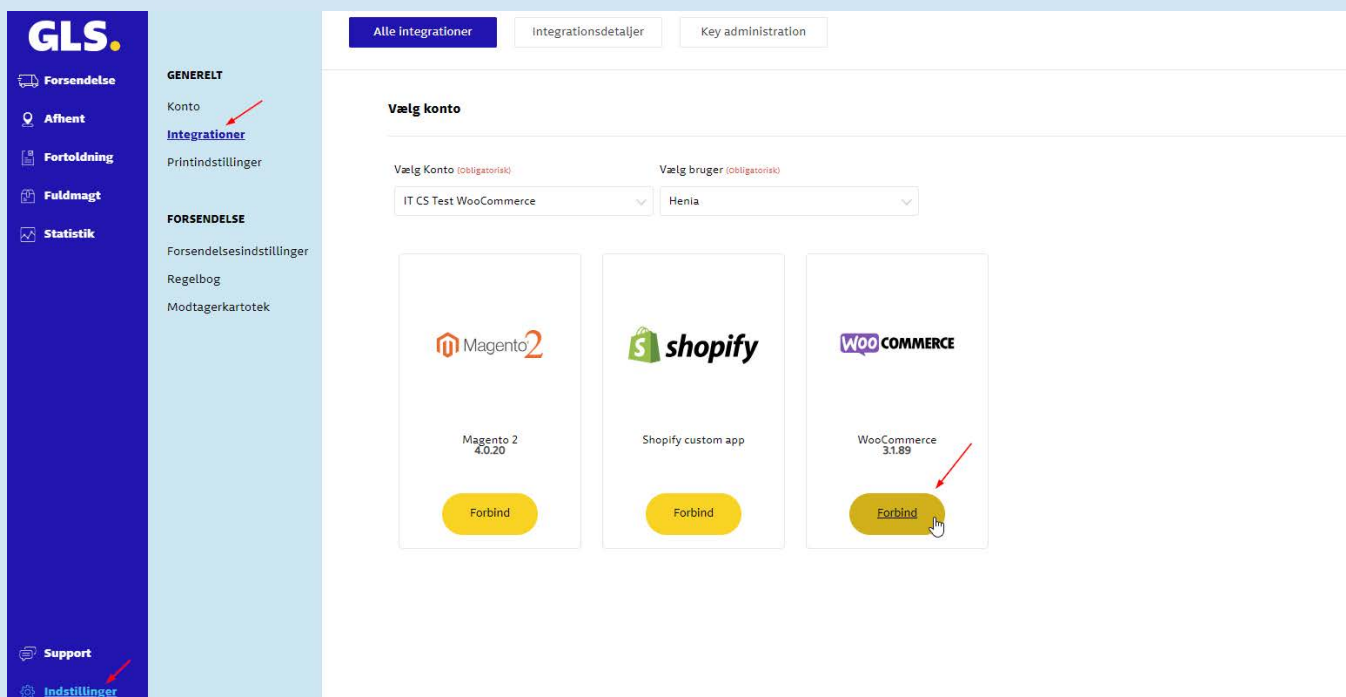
GLS.

Forsendelse
Afhent
Fortoldning
Fuldmagt
Statistik

Support
Indstillinger

GENERELT
Konto
Integrationer
Printindstillinger

FORSENDELSE
Forsendelsesindstillinger
Regelbog
Modtagerkartotek

Alle integrationer
Integrationsdetaljer
Key administration

Vælg konto

Vælg Konto (obligatorisk)
IT CS Test WooCommerce

Vælg bruger (obligatorisk)
Henia

Magento 2
Magento 2
4.0.20
Forbind

shopify
Shopify custom app
Forbind

WOO COMMERCE
WooCommerce
3.1.89
Forbind